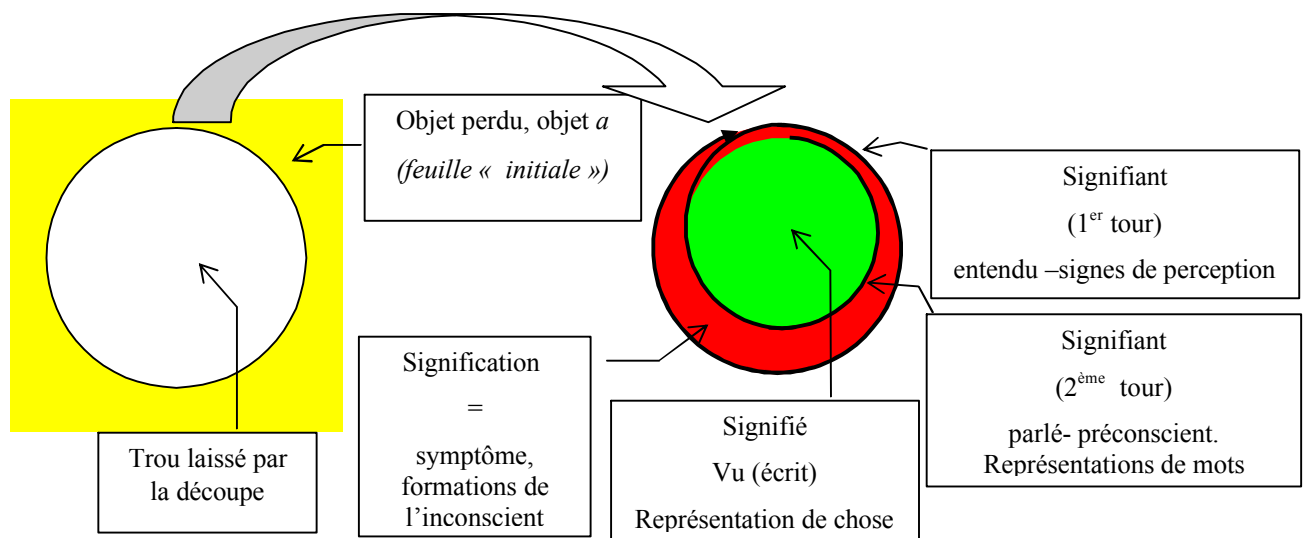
Objet perdu, objet *a*
*(feuille « initiale »)*

Signifiant
($1^{er}$ tour)
entendu –signes de perception

Signifiant
($2^{ème}$ tour)
parlé- préconscient.
Représentations de mots

Signification
=
symptôme, formations de l'inconscient

Signifié
Vu (écrit)
Représentation de chose

Trou laissé par la découpe